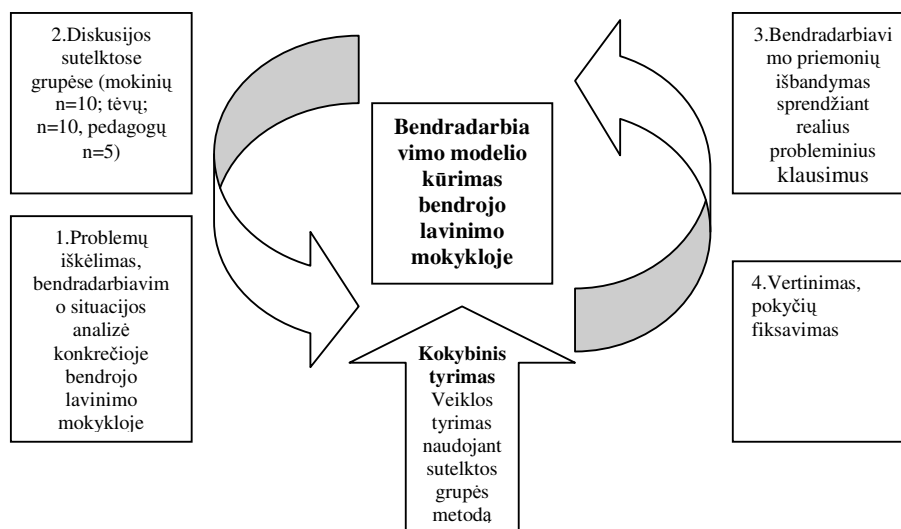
2.Diskusijos sutelktose grupėse (mokinių n=10; tėvų; n=10, pedagogų n=5)

3.Bendradarbiavimo priemonių išbandymas sprendžiant realius probleminius klausimus

Bendradarbiavimo modelio kūrimas bendrojo lavinimo mokykloje

1.Problemų iškėlimas, bendradarbiavimo situacijos analizė konkrečioje bendrojo lavinimo mokykloje

4.Vertinimas, pokyčių fiksavimas

Kokybinis tyrimas Veiklos tyrimas naudojant sutelktos grupės metodą